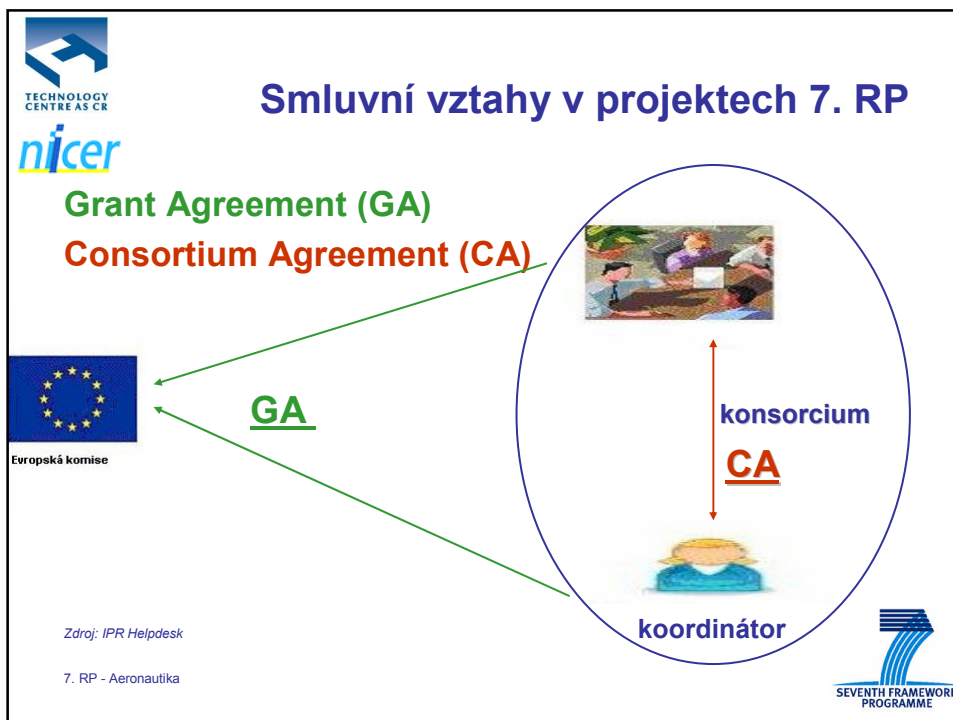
TECHNOLOGY CENTRE AS CR

nicer

Smluvní vztahy v projektech 7. RP

Grant Agreement (GA)

Consortium Agreement (CA)

Evropská komise

GA

konsorcium

CA

koordinátor

Zdroj: IPR Helpdesk

7. RP - Aeronautika

SEVENTH FRAMEWORK PROGRAMME